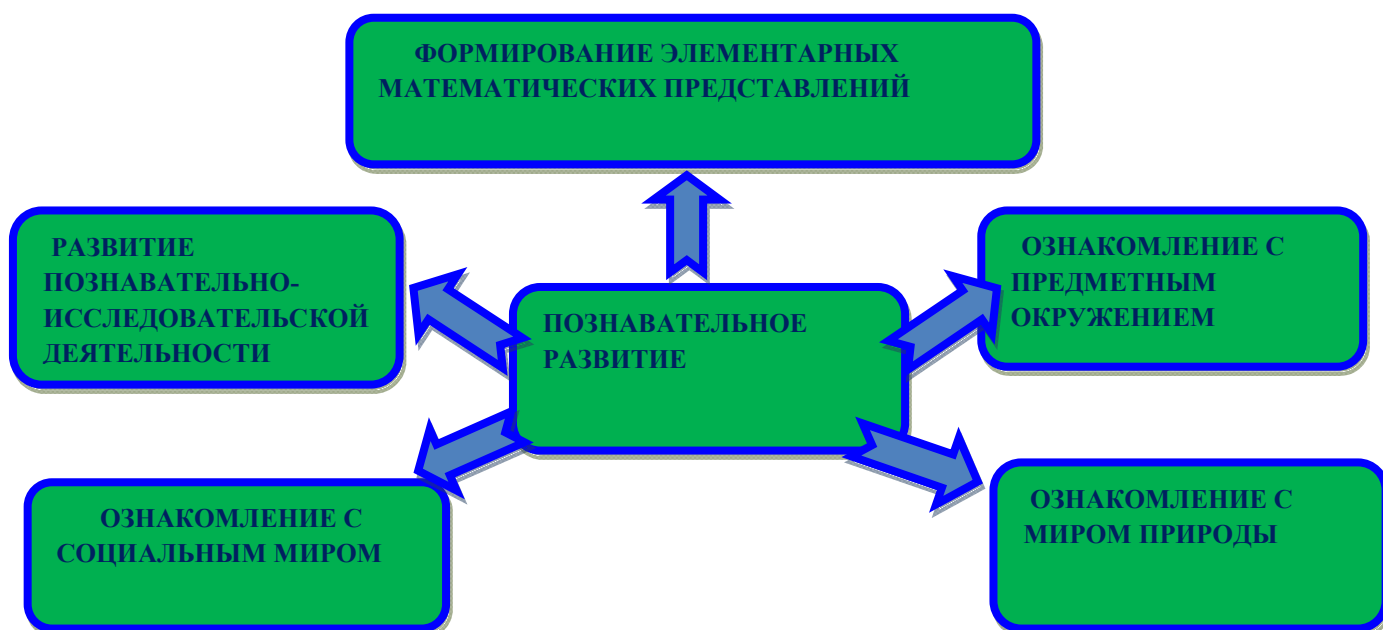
ФОРМИРОВАНИЕ ЭЛЕМЕНТАРНЫХ МАТЕМАТИЧЕСКИХ ПРЕДСТАВЛЕНИЙ

РАЗВИТИЕ ПОЗНАВАТЕЛЬНО-ИССЛЕДОВАТЕЛЬСКОЙ ДЕЯТЕЛЬНОСТИ

ПОЗНАВАТЕЛЬНОЕ РАЗВИТИЕ

ОЗНАКОМЛЕНИЕ С ПРЕДМЕТНЫМ ОКРУЖЕНИЕМ

ОЗНАКОМЛЕНИЕ С СОЦИАЛЬНЫМ МИРОМ

ОЗНАКОМЛЕНИЕ С МИРОМ ПРИРОДЫ